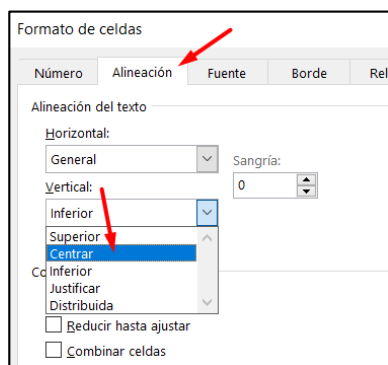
Formato de celdas

Número
Alineación
Fuente
Borde
Rel

Alineación del texto

Horizontal:

General

Sangría:

0

Vertical:

Inferior

Superior
Centrar
Inferior
Justificar
Distribuida

Co

Reducir hasta ajustar

Combinar celdas